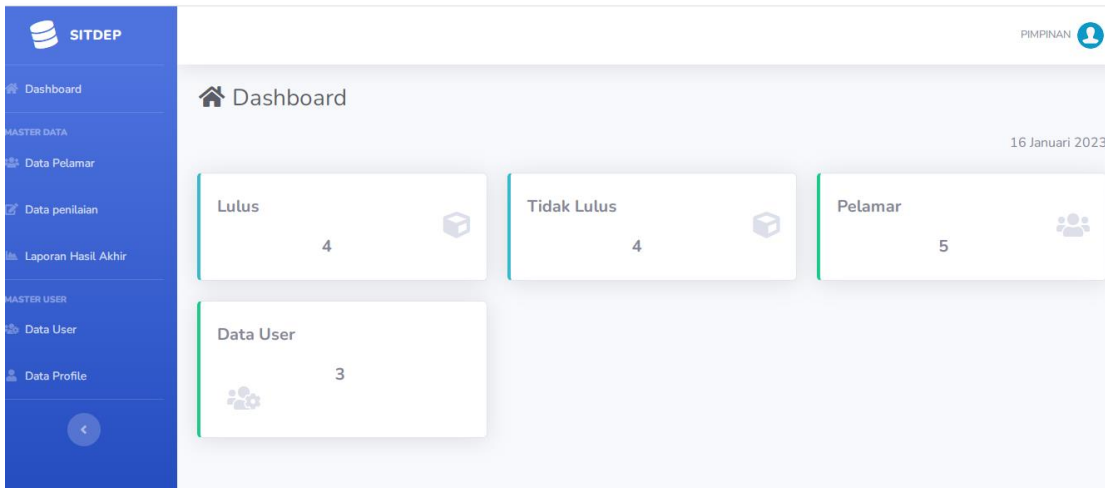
SITDEP

Dashboard

MASTER DATA

Data Pelamar

Data penilaian

Laporan Hasil Akhir

MASTER USER

Data User

Data Profile

PIMPINAN

Dashboard

16 Januari 2023

Lulus
4

Tidak Lulus
4

Pelamar
5

Data User
3